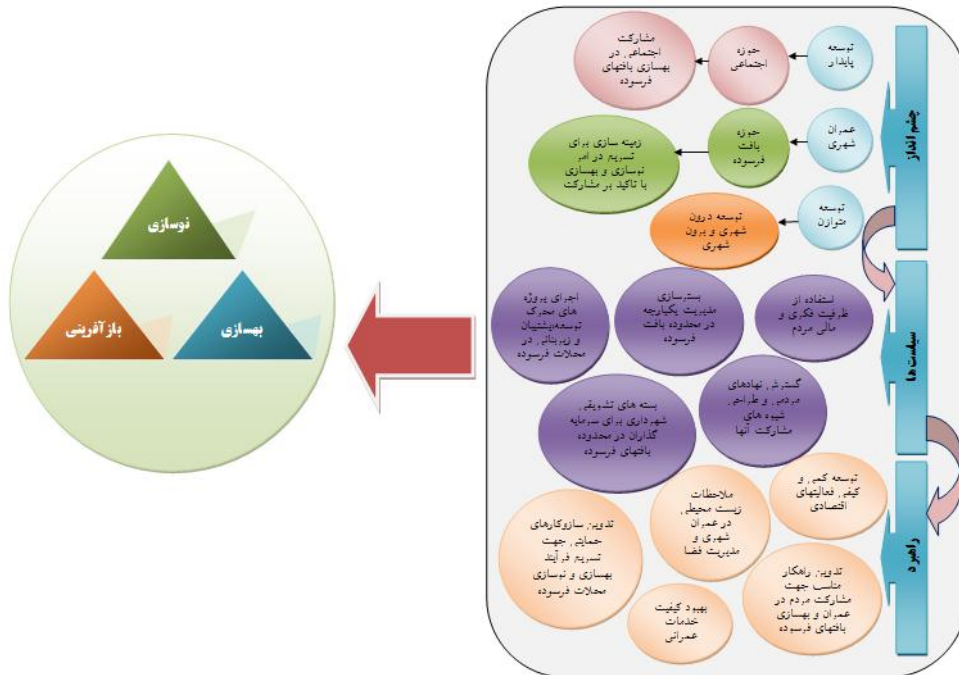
چشم انداز

توسعه پایدار

حوزه اجتماعی

مشارکت اجتماعی در بهسازی بافتهای فرسوده

عمران شهری

حوزه بافت فرسوده

زمینه سازی برای تسریع در امر نوسازی و بهسازی با تاکید بر مشارکت

توسعه متوازن

توسعه درون شهری و برون شهری

سیاست ها

استفاده از ظرفیت فکری و مالی مردم

بسترسازی مدیریت یکپارچه در محدوده بافت فرسوده

اجرای پروژه های محرک توسعه،پشتیبان و زیربنائی در محلات فرسوده

گسترش نهادهای مردمی و طراحی شیوه های مشارکت آنها

بسته های تشویقی شهرداری برای سرمایه گذاران در محدوده بافتهای فرسوده

راهبرد

توسعه کمی و کیفی فعالیتهای اقتصادی

ملاحظات زیست محیطی در عمران شهری و مدیریت فضا

تدوین سازوکارهای حمایتی جهت تسریع فرآیند بهسازی و نوسازی محلات فرسوده

تدوین راهکار مناسب جهت مشارکت مردم در عمران و بهسازی بافتهای فرسوده

بهبود کیفیت خدمات عمرانی

نوسازی

بازآفرینی

بهسازی